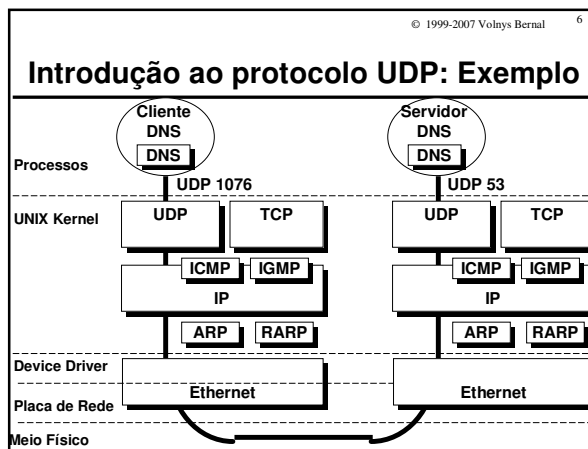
© 1999-2007 Volnys Bernal

6

Introdução ao protocolo UDP: Exemplo

Cliente DNS

DNS

Servidor DNS

DNS

Processos

UDP 1076

UDP 53

UNIX Kernel

UDP

TCP

UDP

TCP

ICMP

IGMP

IP

ICMP

IGMP

IP

ARP

RARP

ARP

RARP

Device Driver

Ethernet

Ethernet

Placa de Rede

Meio Físico